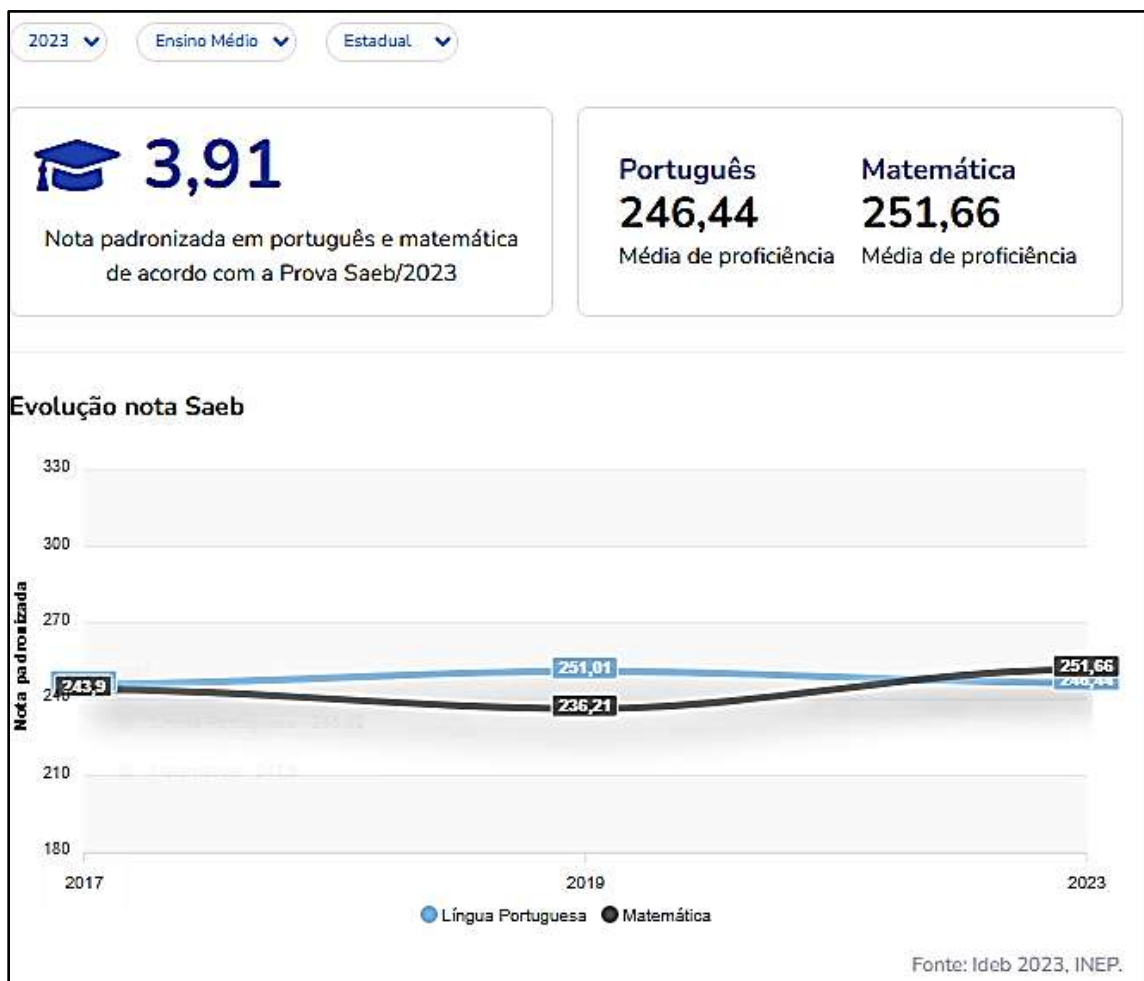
2023 ⌄ Ensino Médio ⌄ Estadual ⌄

3,91

Nota padronizada em português e matemática de acordo com a Prova Saeb/2023

Português
246,44
Média de proficiência

Matemática
251,66
Média de proficiência

Evolução nota Saeb

330
300
270
240
210
180

Nota padronizada

243,9
251,01
236,21
251,66
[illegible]

2017
2019
2023

Língua Portuguesa Matemática

Fonte: Ideb 2023, INEP.